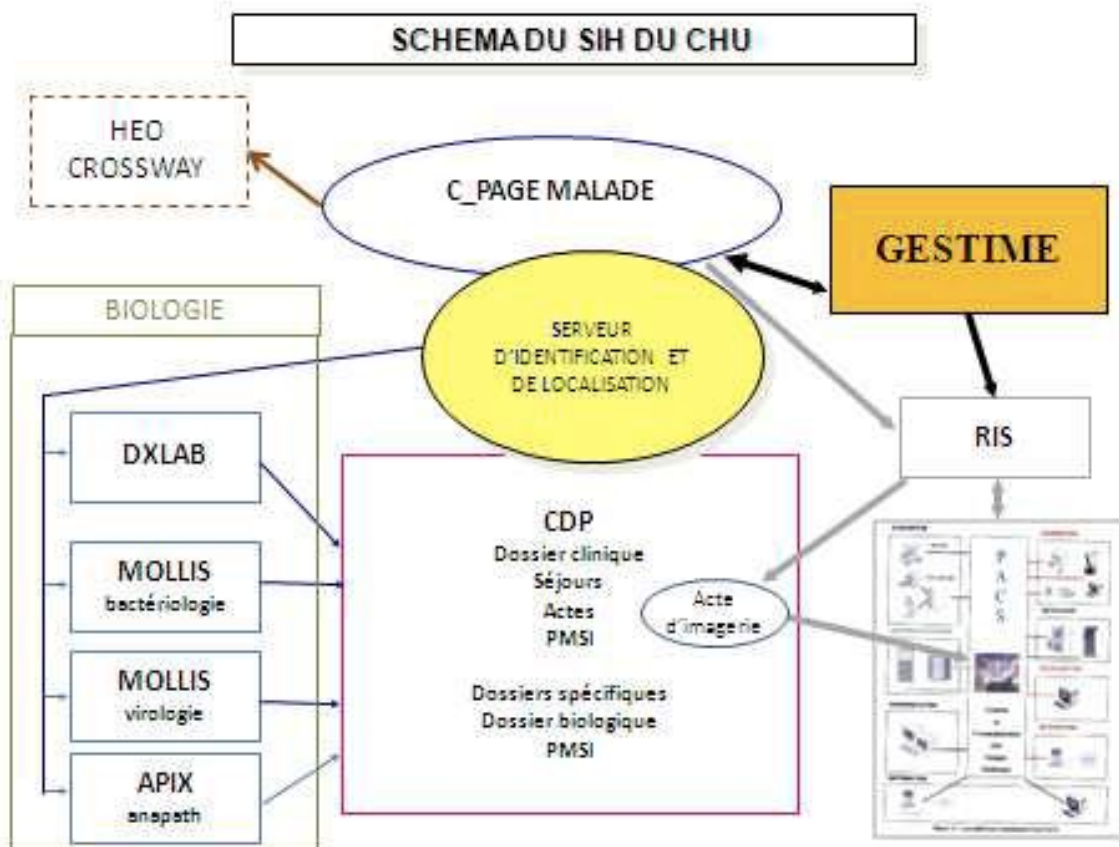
SCHEMA DU SIH DU CHU

HEO
CROSSWAY

C_PAGE MALADE

GESTIME

BIOLOGIE

SERVEUR
D'IDENTIFICATION ET
DE LOCALISATION

RIS

DXLAB

MOLLIS
bactériologie

MOLLIS
virologie

APIX
anapath

CDP
Dossier clinique
Séjours
Actes
PMSI

Dossiers spécifiques
Dossier biologique
PMSI

Acte
d'imagerie

P
A
C
S

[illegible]